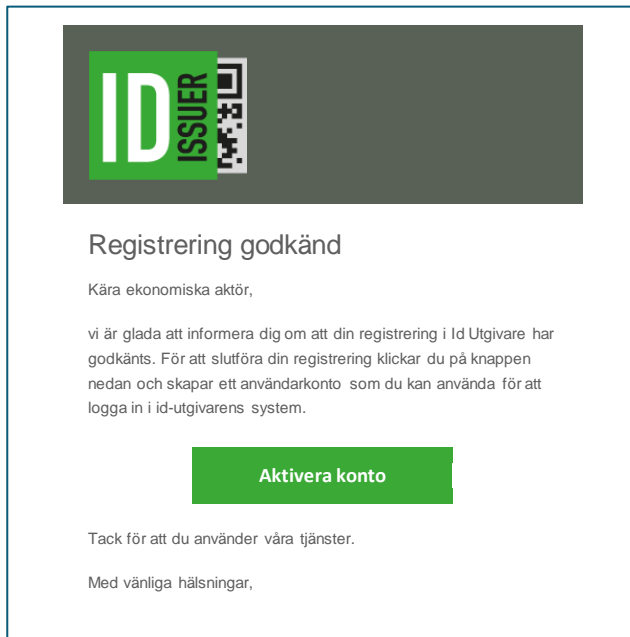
ID ISSUER

Registrering godkänd

Kära ekonomiska aktör,

vi är glada att informera dig om att din registrering i Id Utgivare har godkänts. För att slutföra din registrering klickar du på knappen nedan och skapar ett användarkonto som du kan använda för att logga in i id-utgivarens system.

Aktivera konto

Tack för att du använder våra tjänster.

Med vänliga hälsningar,